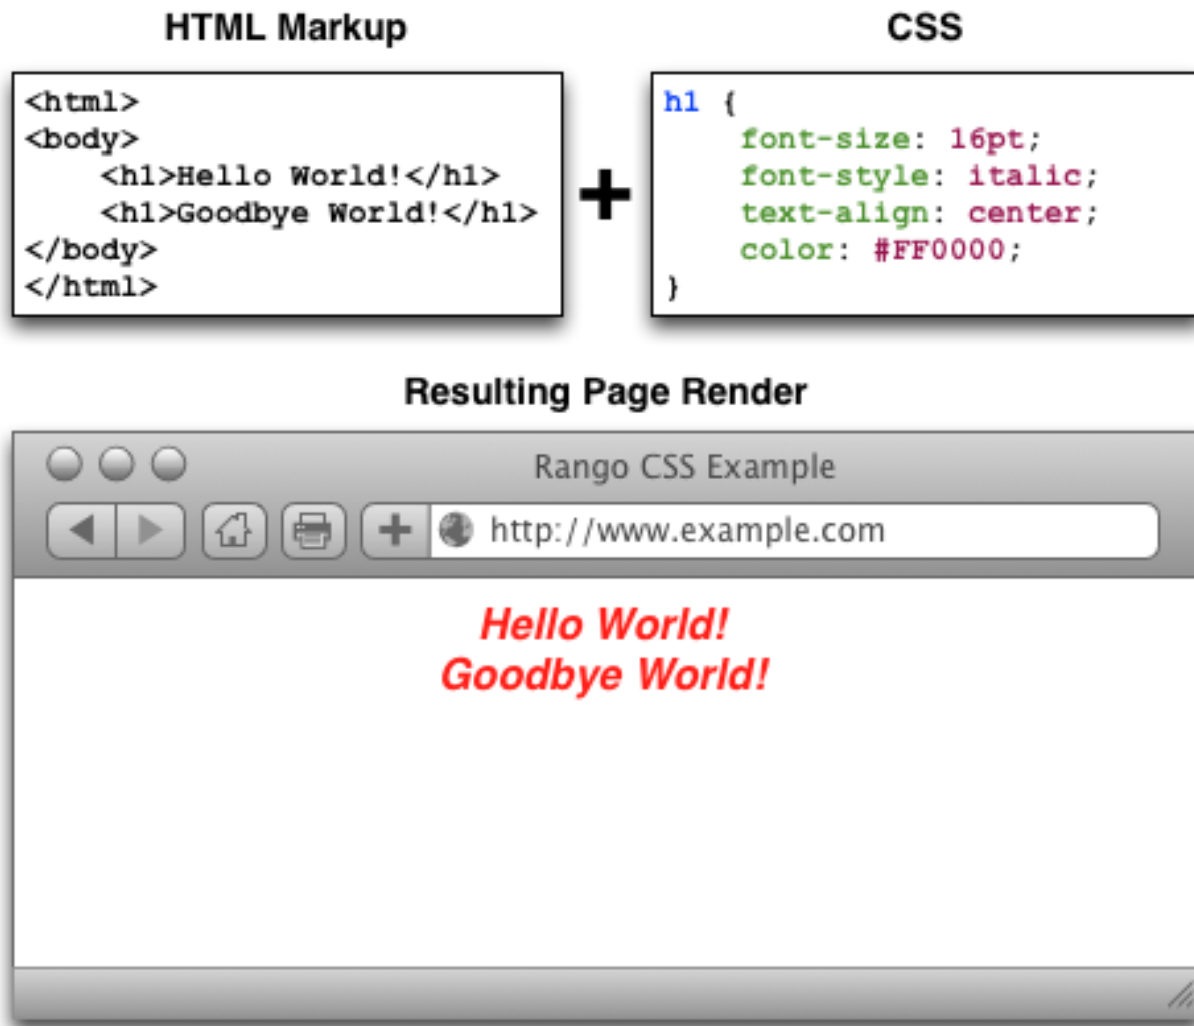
HTML Markup

```
<html>
<body>
    <h1>Hello World!</h1>
    <h1>Goodbye World!</h1>
</body>
</html>
```

+

CSS

```
h1 {
    font-size: 16pt;
    font-style: italic;
    text-align: center;
    color: #FF0000;
}
```

Resulting Page Render

Rango CSS Example

+

http://www.example.com

Hello World!
Goodbye World!